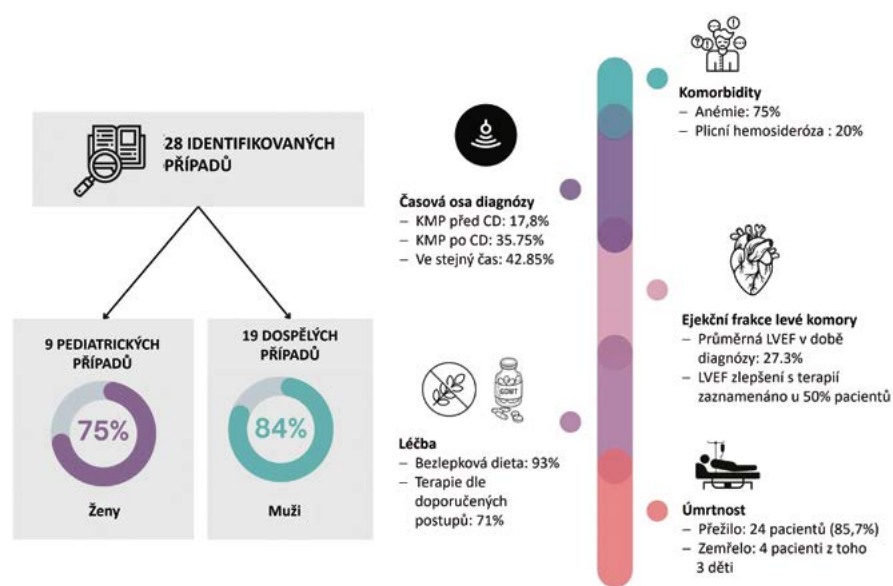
28 IDENTIFIKOVANÝCH PŘÍPADŮ

9 PEDIATRICKÝCH PŘÍPADŮ

75%

Ženy

19 DOSPĚLÝCH PŘÍPADŮ

84%

Muži

Časová osa diagnózy
– KMP před CD: 17,8%
– KMP po CD: 35.75%
– Ve stejný čas: 42.85%

GDMT

Léčba
– Bezlepková dieta: 93%
– Terapie dle doporučených postupů: 71%

Komorbidity
– Anémie: 75%
– Plicní hemosideróza : 20%

Ejekční frakce levé komory
– Průměrná LVEF v době diagnózy: 27.3%
– LVEF zlepšení s terapií zaznamenáno u 50% pacientů

Úmrtnost
– Přežilo: 24 pacientů (85,7%)
– Zemřelo: 4 pacienti z toho 3 děti